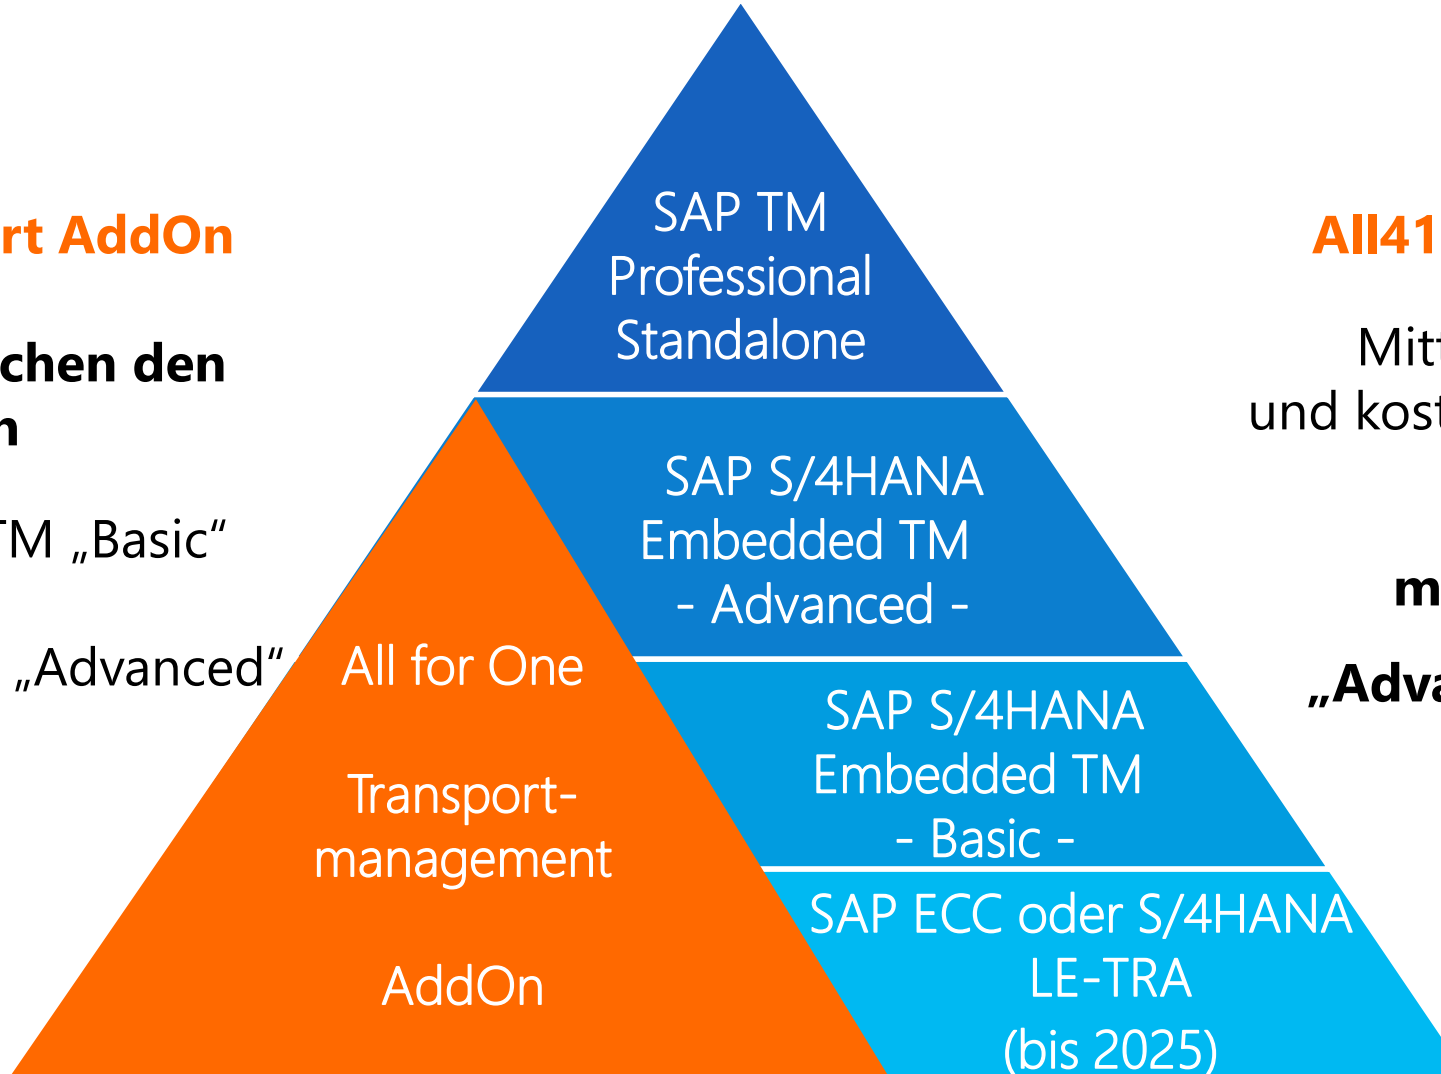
rt AddOn

chen den
n

TM „Basic“

„Advanced“

SAP TM
Professional
Standalone

SAP S/4HANA
Embedded TM
- Advanced -

All for One

Transportmanagement

AddOn

SAP S/4HANA
Embedded TM
- Basic -

SAP ECC oder S/4HANA
LE-TRA
(bis 2025)

All41

Mit
und kos

m

„Adva